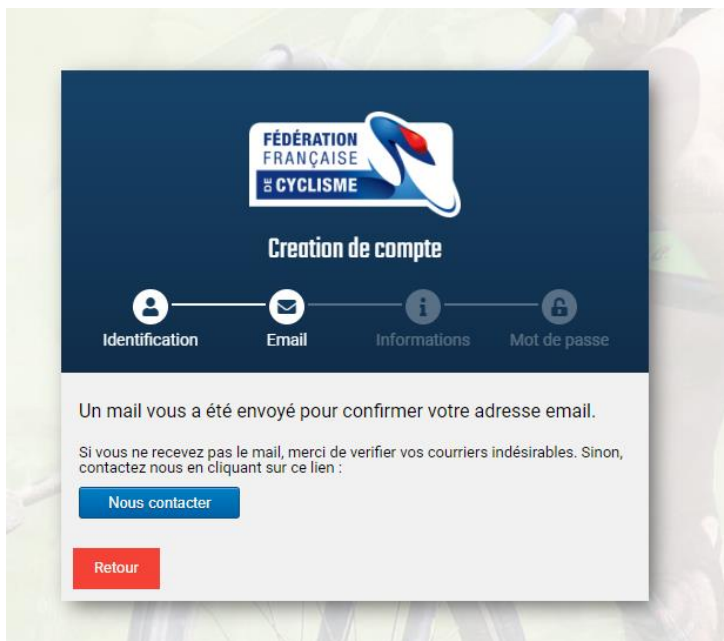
FÉDÉRATION FRANÇAISE DE CYCLISME

Creation de compte

Identification

Email

Informations

Mot de passe

Un mail vous a été envoyé pour confirmer votre adresse email.

Si vous ne recevez pas le mail, merci de verifier vos courriers indésirables. Sinon, contactez nous en cliquant sur ce lien :

Nous contacter

Retour